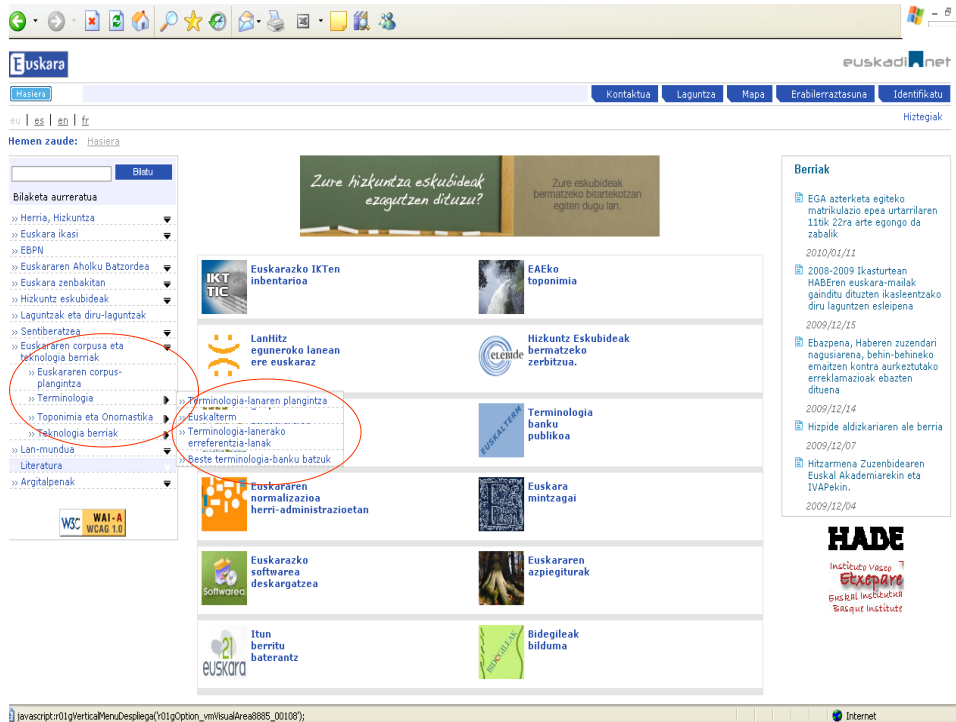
Euskara

euskadi.net

Hasiera

Kontaktua | Laguntza | Mapa | Erabilerraztasuna | Identifikatu

eu | es | en | fr

Hiztegiak

Hemen zaude: Hasiera

Bilatu

Bilaketa aurreratua

» Herria, Hizkuntza
» Euskara ikasi
» EBPN
» Euskararen Aholku Batzordea
» Euskara zenbakitan
» Hizkuntz eskubideak
» Laguntzak eta diru-laguntzak
» Sentiberatzea
» Euskararen corpusa eta teknologia berriak
» Euskararen corpus-plangintza
» Terminologia
» Toponimia eta Onomastika
» Teknologia berriak
» Lan-mundua
Literatura
» Argitalpenak

» Terminologia-lanaren plangintza
» Euskalterm
» Terminologia-lanerako erreferentzia-lanak
» Beste terminologia-banku batzuk

W3C WAI-A WCAG 1.0

Zure hizkuntza eskubideak ezagutzen dituzu?

Zure eskubideak bermatzeko bitartekotzan egiten dugu lan.

IKT TIC
Euskarazko IKTen inbentarioa

EAEko toponimia

LanHitz eguneroko lanean ere euskaraz

Hizkuntz Eskubideak bermatzeko zerbitzua.

ELEBIDE

Terminologia banku publikoa

EUSKALTERM

Euskararen normalizazioa herri-administrazioetan

Euskara mintzagai

Euskarazko softwarea deskargatzea

Softwarea

Euskararen azpiegiturak

Itun berritu baterantz

21 euskara

Bidegileak bilduma

BIDEGILEAK

Berriak

EGA azterketa egiteko matrikulazio epea urtarrilaren 11tik 22ra arte egongo da zabalik

2010/01/11

2008-2009 Ikasturtean HABEren euskara-mailak gainditu dituzten ikasleentzako diru laguntzen esleipena

2009/12/15

Ebazpena, Haberen zuzendari nagusiarena, behin-behineko emaitzen kontra aurkeztutako erreklamazioak ebazten dituena

2009/12/14

Hizpide aldizkariaren ale berria

2009/12/07

Hitzarmena Zuzenbidearen Euskal Akademiarekin eta IVAPekin.

2009/12/04

HADE

Instituto Vasco Etxepare Euskal Institutua Basque Institute

javascript:r01gVerticalMenuDespliega('r01gOption_vmVisualArea8885_00108');

Internet